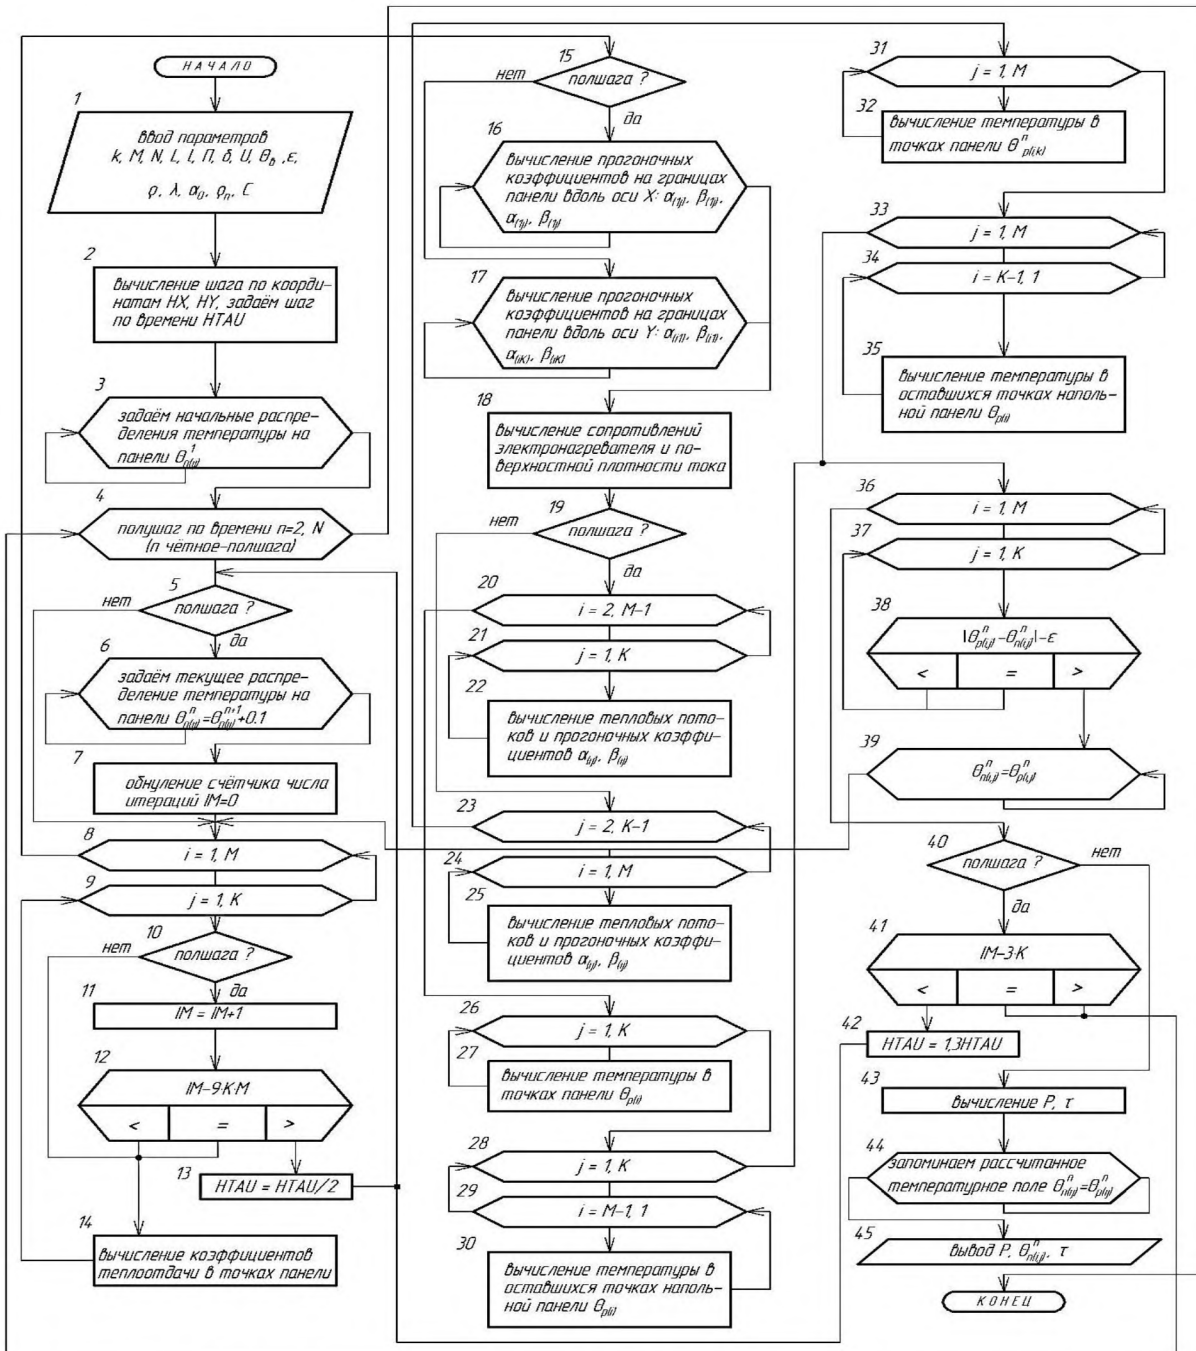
НАЧАЛО

1
ввод параметров $k, M, N, l, l, П, δ, U, θ_b, ε, ρ, λ, α_0, ρ_n, C$

2
вычисление шага по координатам HX, HY, задаём шаг по времени HTAU

3
задаём начальные распределения температуры на панели $θ^1_{n(i,j)}$

4
полушаг по времени n=2, N (n чётное-полушаг)

5
полшага ?
нет
да

6
задаём текущее распределение температуры на панели $θ^n_{n(i,j)}=θ^{n+1}_{n(i,j)}+0.1$

7
обнуление счётчика числа итераций IM=0

8
i = 1, M

9
j = 1, K

10
полшага ?
нет
да

11
IM = IM+1

12
IM–9·K·M
<
=
>

13
HTAU = HTAU/2

14
вычисление коэффициентов теплоотдачи в точках панели

15
полшага ?
нет
да

16
вычисление прогоночных коэффициентов на границах панели вдоль оси X: $α_{(1j)}, β_{(1j)}, α_{(Mj)}, β_{(Mj)}$

17
вычисление прогоночных коэффициентов на границах панели вдоль оси Y: $α_{(i1)}, β_{(i1)}, α_{(iK)}, β_{(iK)}$

18
вычисление сопротивлений электронагревателя и поверхностной плотности тока

19
полшага ?
нет
да

20
i = 2, M–1

21
j = 1, K

22
вычисление тепловых потоков и прогоночных коэффициентов $α_{(ij)}, β_{(ij)}$

23
j = 2, K–1

24
i = 1, M

25
вычисление тепловых потоков и прогоночных коэффициентов $α_{(ij)}, β_{(ij)}$

26
j = 1, K

27
вычисление температуры в точках панели $θ_{p(i)}$

28
j = 1, K

29
i = M–1, 1

30
вычисление температуры в оставшихся точках напольной панели $θ_{p(i)}$

31
j = 1, M

32
вычисление температуры в точках панели $θ^n_{p(k)}$

33
j = 1, M

34
i = K–1, 1

35
вычисление температуры в оставшихся точках напольной панели $θ_{p(i)}$

36
i = 1, M

37
j = 1, K

38
$|θ^n_{p(i,j)}-θ^n_{n(i,j)}|-ε$
<
=
>

39
$θ^n_{n(i,j)}=θ^n_{p(i,j)}$

40
полшага ?
нет
да

41
IM–3·K
<
=
>

42
HTAU = 1,3HTAU

43
вычисление P, τ

44
запоминаем рассчитанное температурное поле $θ^n_{n(i,j)}=θ_{p(ij)}$

45
вывод P, $θ^n_{n(i,j)}$, τ

КОНЕЦ